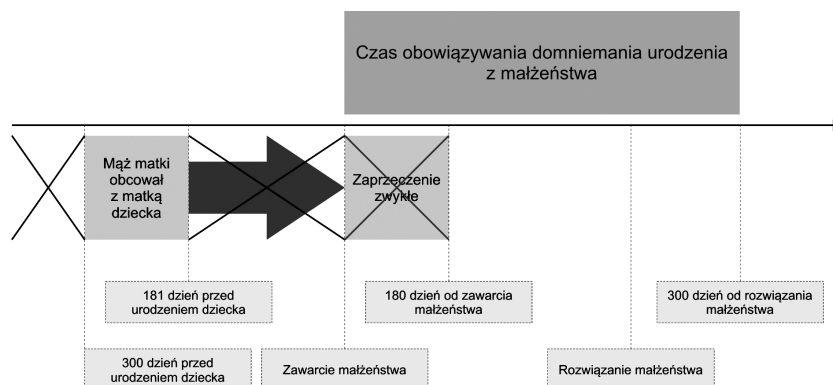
Czas obowiązywania domniemania urodzenia z małżeństwa

Mąż matki obcował z matką dziecka

Zaprzeczenie zwykłe

181 dzień przed urodzeniem dziecka

180 dzień od zawarcia małżeństwa

300 dzień od rozwiązania małżeństwa

300 dzień przed urodzeniem dziecka

Zawarcie małżeństwa

Rozwiązanie małżeństwa